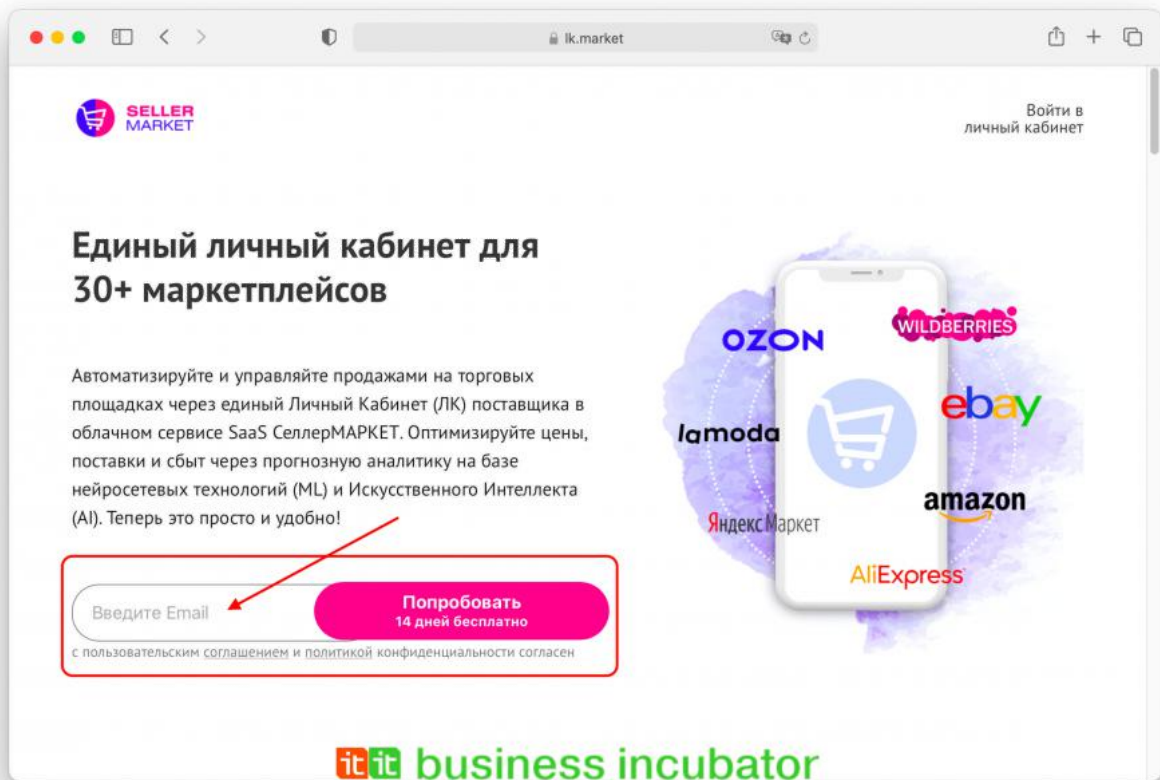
lk.market

SELLER MARKET

Войти в личный кабинет

Единый личный кабинет для 30+ маркетплейсов

Автоматизируйте и управляйте продажами на торговых площадках через единый Личный Кабинет (ЛК) поставщика в облачном сервисе SaaS СеллерМАРКЕТ. Оптимизируйте цены, поставки и сбыт через прогнозную аналитику на базе нейросетевых технологий (ML) и Искусственного Интеллекта (AI). Теперь это просто и удобно!

Введите Email

Попробовать
14 дней бесплатно

с пользовательским соглашением и политикой конфиденциальности согласен

OZON
WILDBERRIES
ebay
lamoda
amazon
Яндекс Маркет
AliExpress

itit business incubator